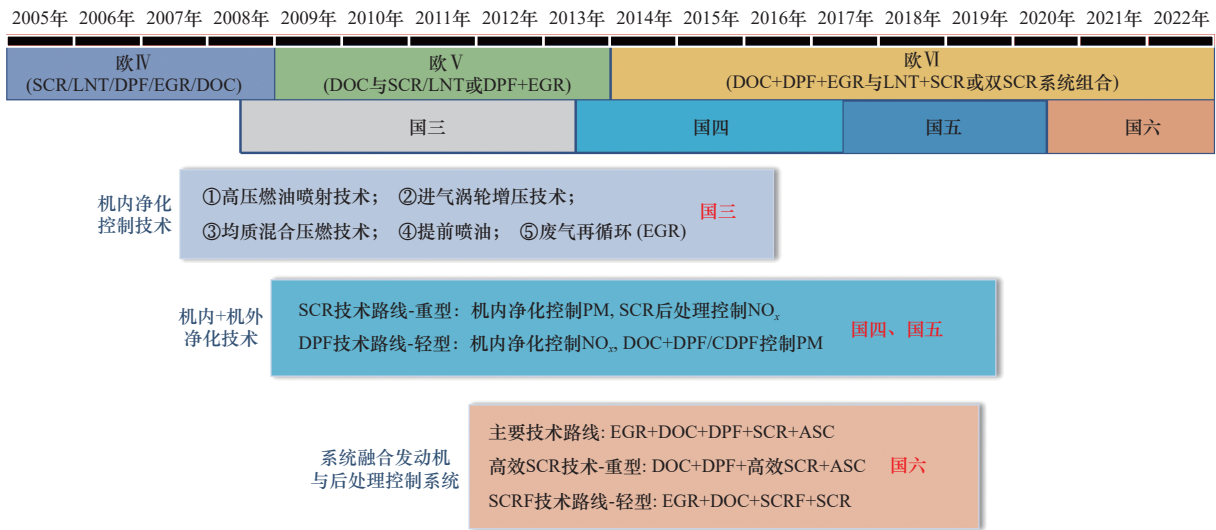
2005年 2006年 2007年 2008年 2009年 2010年 2011年 2012年 2013年 2014年 2015年 2016年 2017年 2018年 2019年 2020年 2021年 2022年

欧Ⅳ
(SCR/LNT/DPF/EGR/DOC)

欧Ⅴ
(DOC与SCR/LNT或DPF+EGR)

欧Ⅵ
(DOC+DPF+EGR与LNT+SCR或双SCR系统组合)

国三

国四

国五

国六

机内净化控制技术

①高压燃油喷射技术； ②进气涡轮增压技术；
③均质混合压燃技术； ④提前喷油； ⑤废气再循环 (EGR)

国三

机内+机外净化技术

SCR技术路线-重型：机内净化控制PM, SCR后处理控制$NO_x$
DPF技术路线-轻型：机内净化控制$NO_x$, DOC+DPF/CDPF控制PM

国四、国五

系统融合发动机与后处理控制系统

主要技术路线: EGR+DOC+DPF+SCR+ASC
高效SCR技术-重型: DOC+DPF+高效SCR+ASC
SCRF技术路线-轻型: EGR+DOC+SCRF+SCR

国六